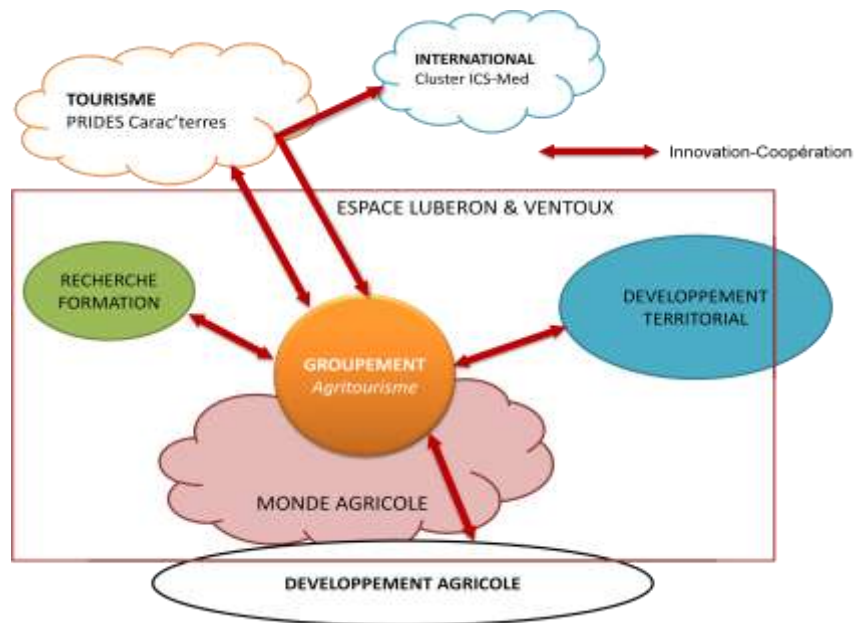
INTERNATIONAL
Cluster ICS-Med

TOURISME
PRIDES Carac'terres

Innovation-Coopération

ESPACE LUBERON & VENTOUX

RECHERCHE
FORMATION

DEVELOPPEMENT
TERRITORIAL

GROUPEMENT
Agritourisme

MONDE AGRICOLE

DEVELOPPEMENT AGRICOLE